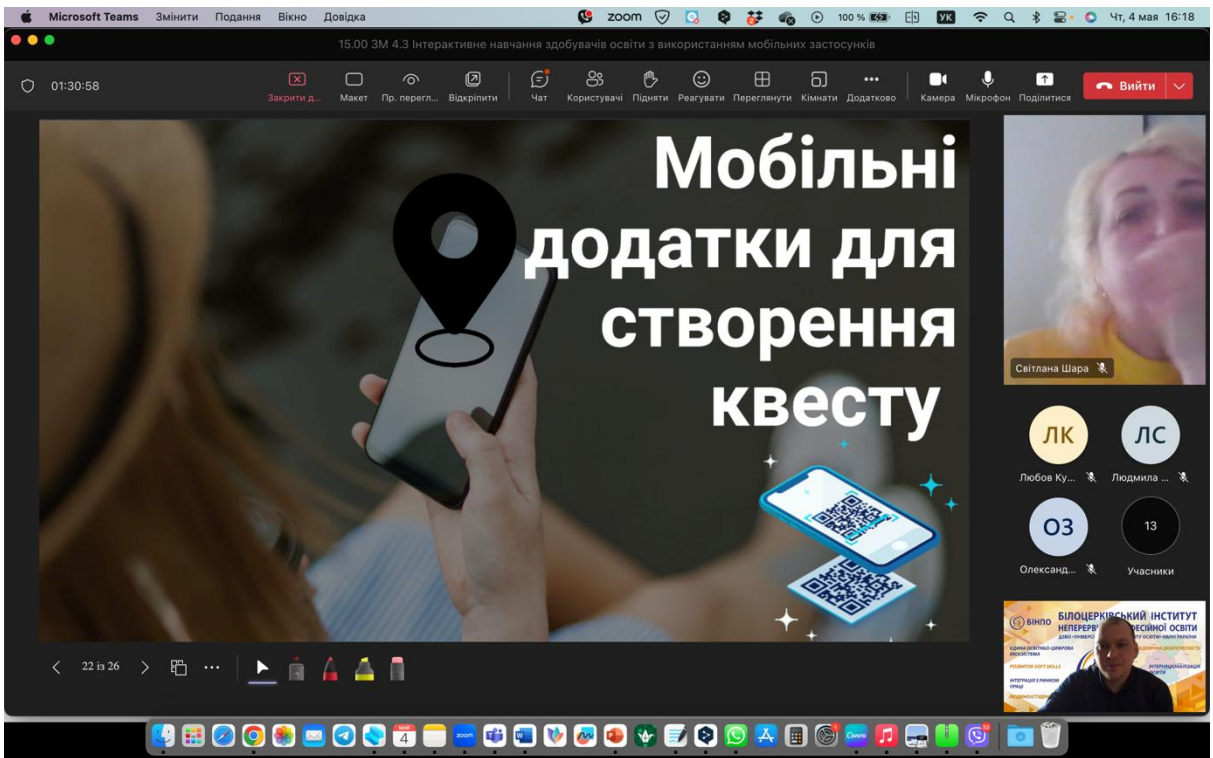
Microsoft Teams Змінити Подання Вікно Довідка zoom 100 % УК Чт, 4 мая 16:18

15.00 ЗМ 4.3 Інтерактивне навчання здобувачів освіти з використанням мобільних застосунків

01:30:58 Закрити д... Макет Пр. перегл... Відкріпити Чат Користувачі Підняти Реагувати Переглянути Кімнати Додатково Камера Мікрофон Поділитися Вийти

Мобільні додатки для створення квесту

Світлана Шара

ЛК Любов Ку...
ЛС Людмила ...
ОЗ Олександ...
13 Учасники

БІНПО БІЛОЦЕРКІВСЬКИЙ ІНСТИТУТ НЕПЕРЕРВ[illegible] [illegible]ЕСІЙНОЇ ОСВІТИ

22 із 26

4